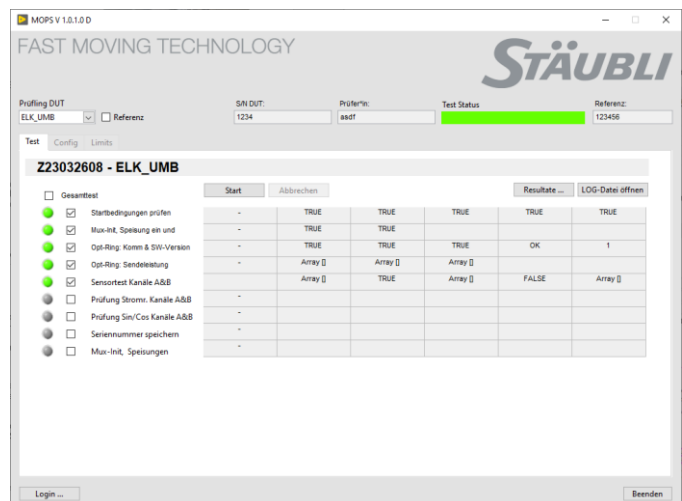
MOPS V 1.0.1.0 D

FAST MOVING TECHNOLOGY

STÄUBLI

Prüfling DUT
ELK_UMB
Referenz

S/N DUT:
1234

Prüfer*in:
asdf

Test Status

Referenz:
123456

Test Config Limits

Z23032608 - ELK_UMB

Gesamttest

Start Abbrechen Resultate ... LOG-Datei öffnen

| | | | | | |
|---|---|---|---|---|---|
| Startbedingungen prüfen | - | TRUE | TRUE | TRUE | TRUE | TRUE |
| Mux-Init, Speisung ein und | - | TRUE | TRUE | | | |
| Opt-Ring: Komm & SW-Version | - | TRUE | TRUE | TRUE | OK | 1 |
| Opt-Ring: Sendeleistung | - | Array [] | Array [] | Array [] | | |
| Sensortest Kanäle A&B | | Array [] | TRUE | Array [] | FALSE | Array [] |
| Prüfung Stromr. Kanäle A&B | - | | | | | |
| Prüfung Sin/Cos Kanäle A&B | - | | | | | |
| Seriennummer speichern | - | | | | | |
| Mux-Init, Speisungen | - | | | | | |

Login ...

Beenden